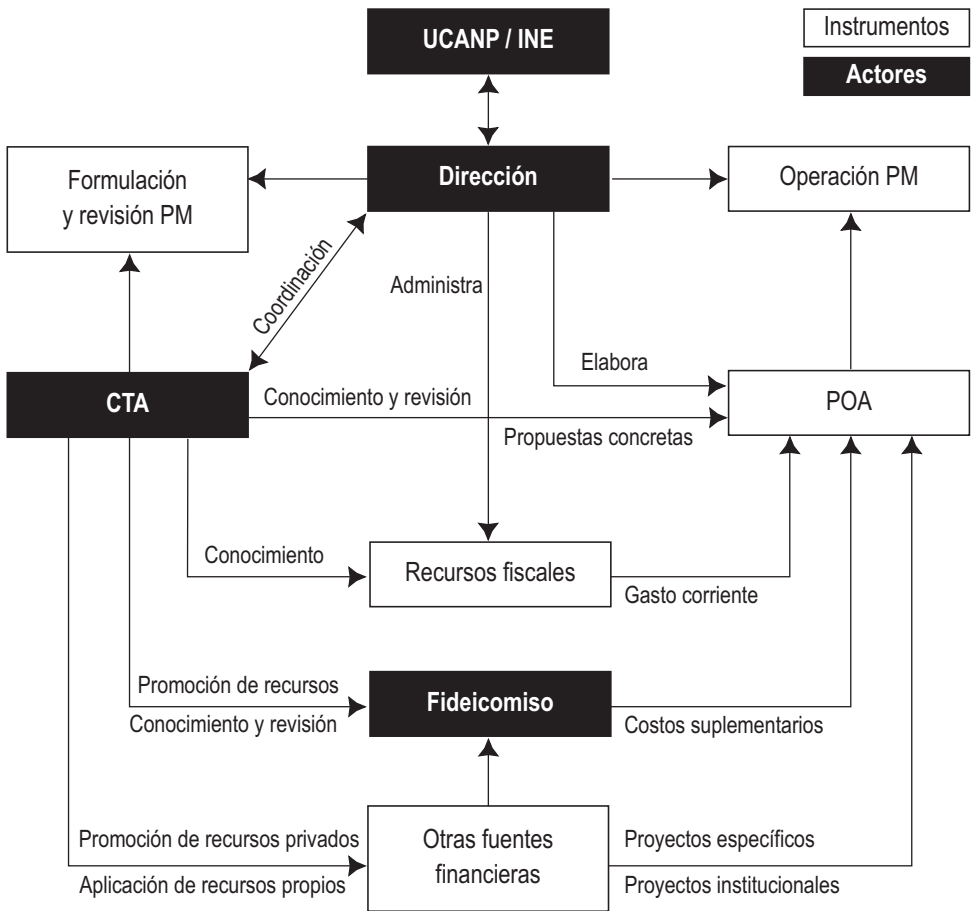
UCANP / INE

Instrumentos

Actores

Formulación y revisión PM

Dirección

Operación PM

Coordinación

Administra

Elabora

CTA

Conocimiento y revisión

POA

Propuestas concretas

Conocimiento

Recursos fiscales

Gasto corriente

Promoción de recursos

Conocimiento y revisión

Fideicomiso

Costos suplementarios

Promoción de recursos privados

Aplicación de recursos propios

Otras fuentes financieras

Proyectos específicos

Proyectos institucionales